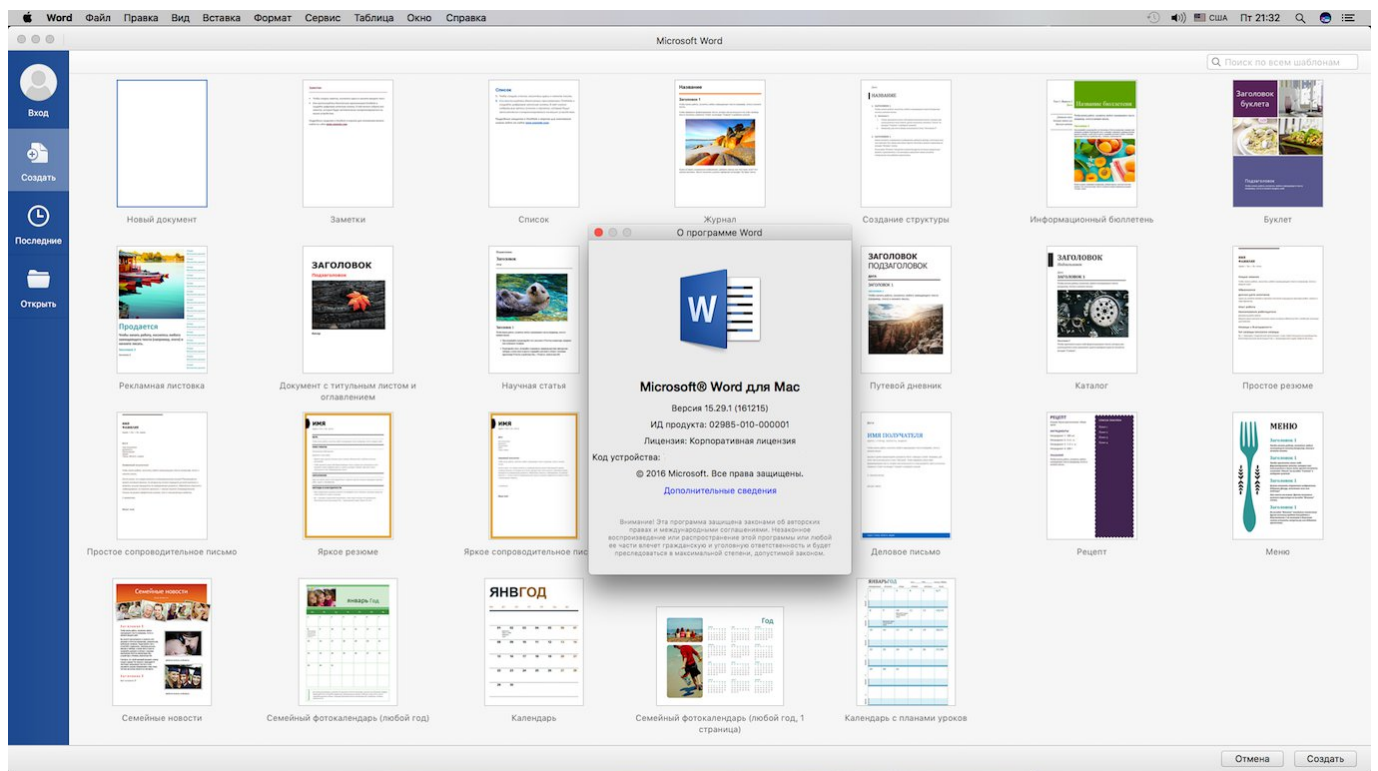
Word Файл Правка Вид Вставка Формат Сервис Таблица Окно Справка

США Пт 21:32

Microsoft Word

Поиск по всем шаблонам

Вход

Создать

Последние

Открыть

Новый документ

Заметки

Список

Журнал

Создание структуры

Информационный бюллетень

Буклет

Заголовок буклета

Рекламная листовка

Продается

ЗАГОЛОВОК

Документ с титульным листом и оглавлением

Научная статья

ЗАГОЛОВОК ПОДЗАГОЛОВОК

Путевой дневник

ЗАГОЛОВОК

Каталог

Простое резюме

Простое сопроводительное письмо

ИМЯ

Яркое резюме

ИМЯ

Яркое сопроводительное письмо

ИМЯ ПОЛУЧАТЕЛЯ

Деловое письмо

Рецепт

МЕНЮ

Меню

Семейные новости

Семейные новости

Семейный фотокалендарь (любой год)

ЯНВГОД

Календарь

Год

Семейный фотокалендарь (любой год, 1 страница)

Календарь с планами уроков

О программе Word

Microsoft® Word для Mac

Версия 15.29.1 (161215)

ИД продукта: 02985-010-000001

Лицензия: Корпоративная лицензия

Код устройства:

© 2016 Microsoft. Все права защищены.

Дополнительные сведения

Внимание! Эта программа защищена законами об авторских правах и международными соглашениями. Незаконное воспроизведение или распространение этой программы или любой ее части влечет гражданскую и уголовную ответственность и будет преследоваться в максимальной степени, допустимой законом.

Отмена

Создать